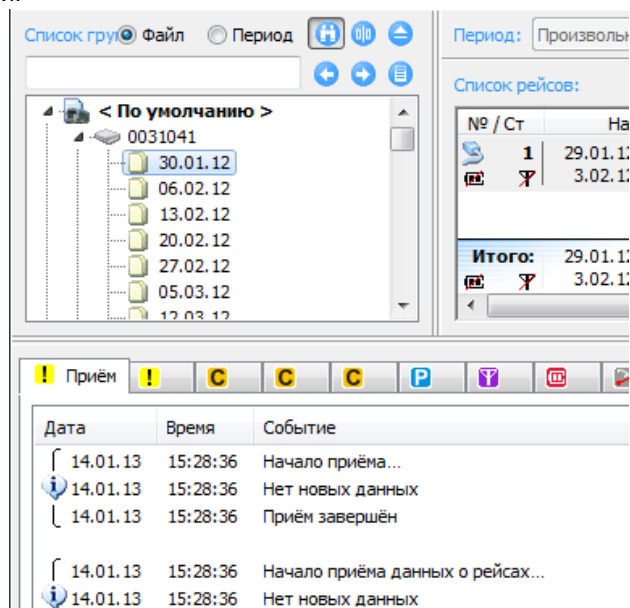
Список гру Файл Период

Период: Произвольн

Список рейсов:

< По умолчанию >
0031041
30.01.12
06.02.12
13.02.12
20.02.12
27.02.12
05.03.12
12.03.12

| № / Ст | На |
|---|---|
| 1 | 29.01.12 |
| | 3.02.12 |
| Итого: | 29.01.12 |
| | 3.02.12 |

! Приём ! C C C P

| Дата | Время | Событие |
|---|---|---|
| 14.01.13 | 15:28:36 | Начало приёма... |
| 14.01.13 | 15:28:36 | Нет новых данных |
| 14.01.13 | 15:28:36 | Приём завершён |
| 14.01.13 | 15:28:36 | Начало приёма данных о рейсах... |
| 14.01.13 | 15:28:36 | Нет новых данных |